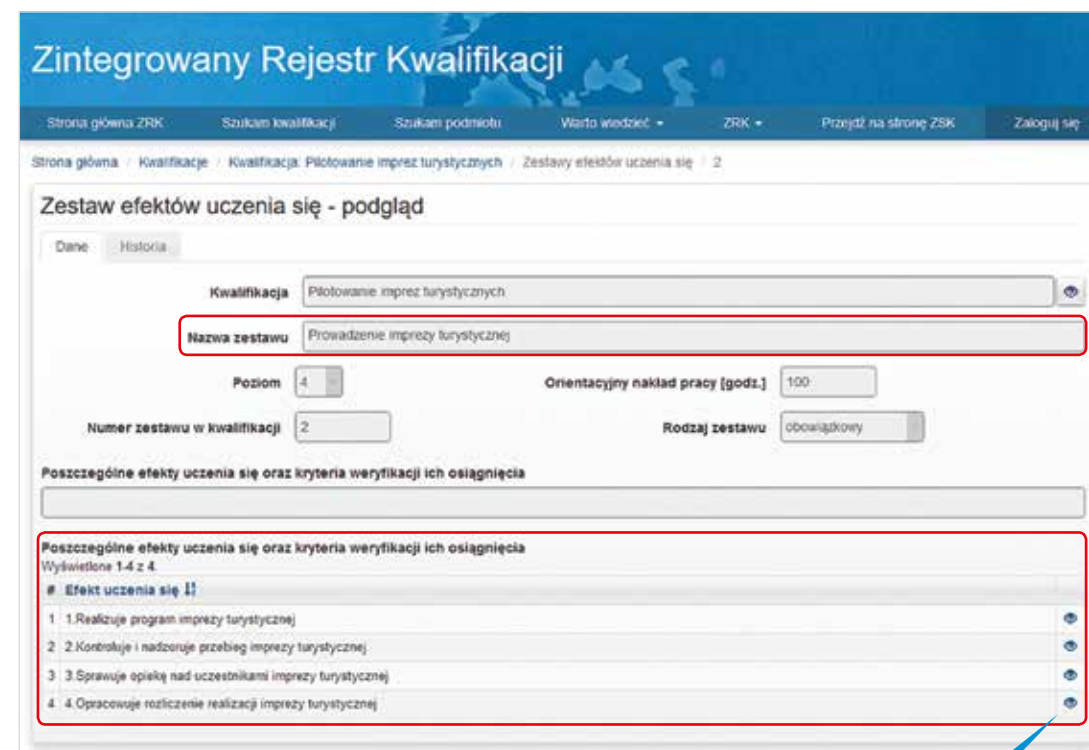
Zintegrowany Rejestr Kwalifikacji

Strona główna ZRK Szukam kwalifikacji Szukam podmiotu Warto wiedzieć ▾ ZRK ▾ Przejdź na stronę ZSK Zaloguj się

Strona główna / Kwalifikacje / Kwalifikacja: Pilotowanie imprez turystycznych / Zestawy efektów uczenia się / 2

Zestaw efektów uczenia się - podgląd

Dane Historia

Kwalifikacja Pilotowanie imprez turystycznych

Nazwa zestawu Prowadzenie imprezy turystycznej

Poziom 4

Orientacyjny nakład pracy [godz.] 100

Numer zestawu w kwalifikacji 2

Rodzaj zestawu obowiązkowy

Poszczególne efekty uczenia się oraz kryteria weryfikacji ich osiągnięcia

Poszczególne efekty uczenia się oraz kryteria weryfikacji ich osiągnięcia
Wyświetlone 1-4 z 4.

| # | Efekt uczenia się |
|---|---|
| 1 | 1.Realizuje program imprezy turystycznej |
| 2 | 2.Kontroluje i nadzoruje przebieg imprezy turystycznej |
| 3 | 3.Sprawuje opiekę nad uczestnikami imprezy turystycznej |
| 4 | 4.Opracowuje rozliczenie realizacji imprezy turystycznej |